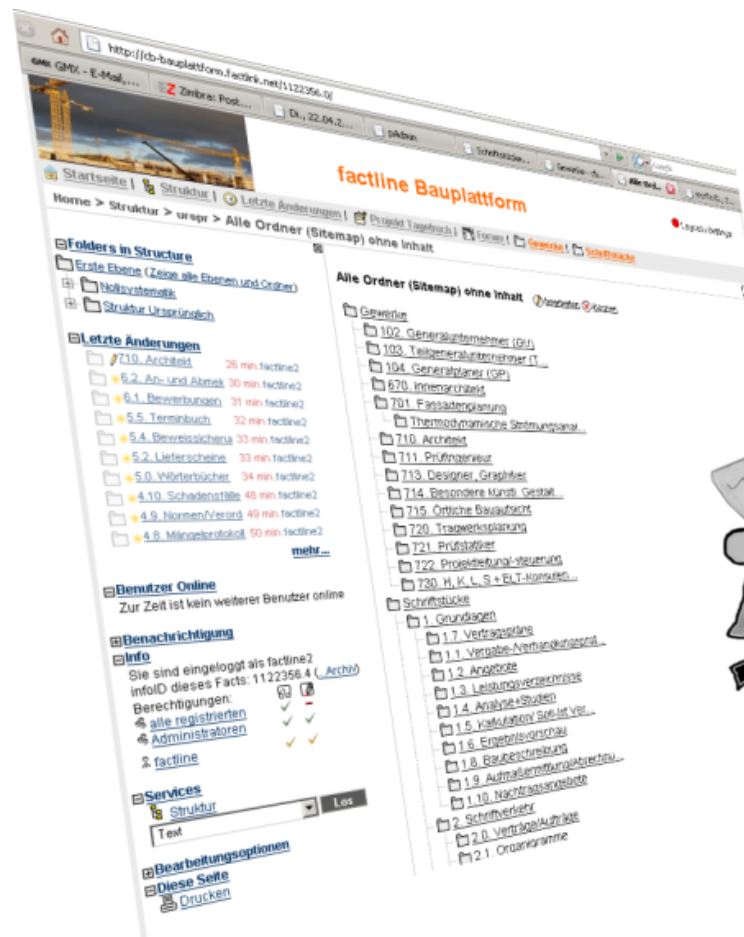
http://cb-bauplattform.factlink.net/1122356.0/

GMX - E-Mail,... | Zimbra: Post... | Di., 22.04.2... | pAdmin | Schriftstücke... | Gewerke - de... | Alle Ord... | prefs8...

factline Bauplattform

Startseite | Struktur | Letzte Änderungen | Projekt Tagebuch | Forum | Gewerke | Schriftstücke

Home > Struktur > urspr > Alle Ordner (Sitemap) ohne Inhalt

Logout factline2

Folders in Structure
Erste Ebene (Zeige alle Ebenen und Ordner)
Nullsystematik
Struktur Ursprünglich

Letzte Änderungen
710. Architekt 26 min. factline2
6.2. An- und Abmel 30 min. factline2
6.1. Bewerbungen 31 min. factline2
5.5. Terminbuch 32 min. factline2
5.4. Beweissichera 33 min. factline2
5.2. Lieferscheine 33 min. factline2
5.0. Wörterbücher 34 min. factline2
4.10. Schadensfälle 48 min. factline2
4.9. Normen/Verord 49 min. factline2
4.8. Mängelprotokoll 50 min. factline2
mehr...

Benutzer Online
Zur Zeit ist kein weiterer Benutzer online

Benachrichtigung

Info
Sie sind eingeloggt als factline2
infoID dieses Facts: 1122356.4 ( Archiv)
Berechtigungen:
alle registrierten
Administratoren
factline

Services
Struktur
Los
Text

Bearbeitungsoptionen
Diese Seite
Drucken

Alle Ordner (Sitemap) ohne Inhalt aufklappen zuklappen

Gewerke
102. Generalunternehmer (GU)
103. Teilgeneralunternehmer (T...
104. Generalplaner (GP)
670. Innenarchitekt
701. Fassadenplanung
Thermodynamische Strömungsanal...
710. Architekt
711. Prüfingenieur
713. Designer, Graphiker
714. Besondere künstl. Gestalt...
715. Örtliche Bauaufsicht
720. Tragwerksplanung
721. Prüfstatiker
722. Projektleitung/-steuerung
730. H, K, L, S + ELT-Konsulen...
Schriftstücke
1. Grundlagen
1.7. Vertragspläne
1.1. Vergabe-/Verhandlungsprot...
1.2. Angebote
1.3. Leistungsverzeichnisse
1.4. Analyse+Studien
1.5. Kalkulation/ Soll-Ist Ver...
1.6. Ergebnisvorschau
1.8. Baubeschreibung
1.9. Aufmaßermittlung/Abrechnu...
1.10. Nachtragsangebote
2. Schriftverkehr
2.0. Verträge/Aufträge
2.1. Organigramme